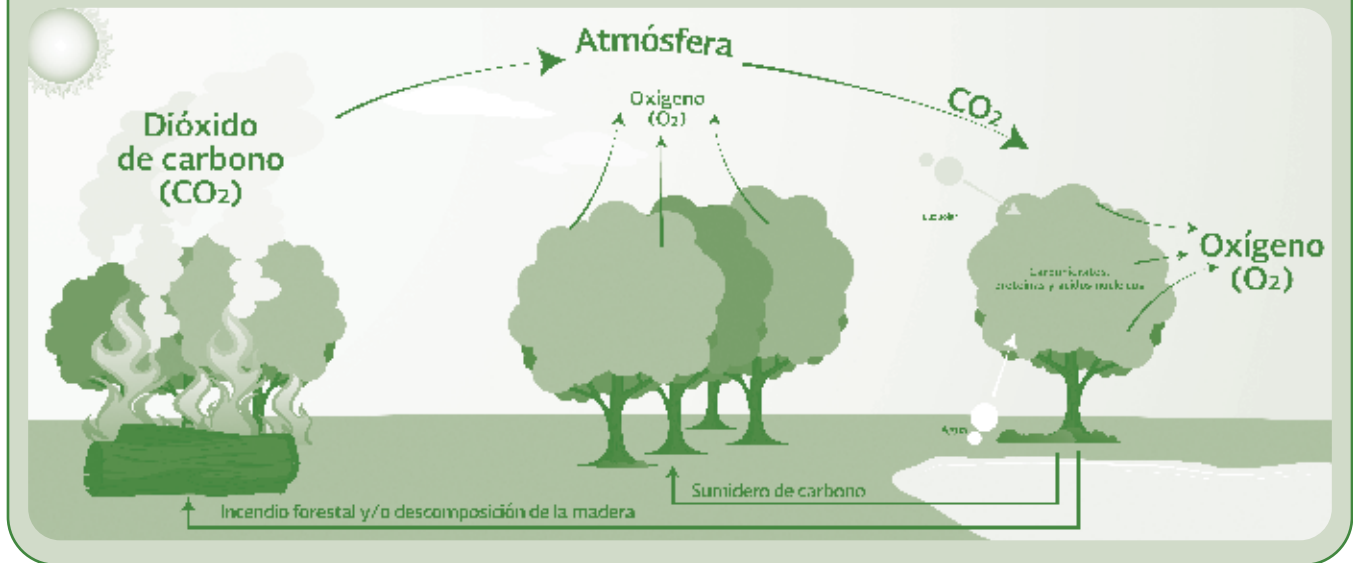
Atmósfera

Dióxido de carbono ($CO_2$)

Oxígeno ($O_2$)

$CO_2$

Calor

Carbohidratos, proteínas y ácidos nucleicos

Oxígeno ($O_2$)

Agua

Sumidero de carbono

Incendio forestal y/o descomposición de la madera